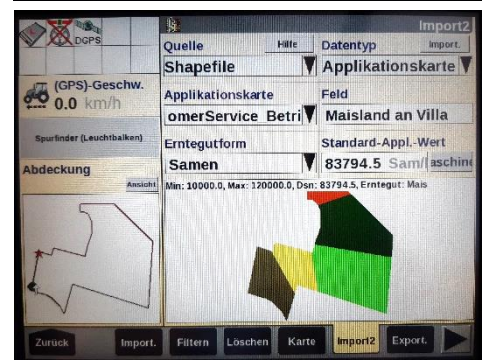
DGPS

Import2

Quelle
Hilfe
Shapefile

Datentyp
Import.
Applikationskarte

(GPS)-Geschw.
0.0 km/h

Applikationskarte
omerService Betri

Feld
Maisland an Villa

Spurfinder (Leuchtbalken)

Erntegutform
Samen

Standard-Appl.-Wert
83794.5 Sam/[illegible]
aschin

Abdeckung
Ansicht

Min: 10000.0, Max: 120000.0, Dsn: 83794.5, Erntegut: Mais

Zurück
Import.
Filtern
Löschen
Karte
Import2
Export.